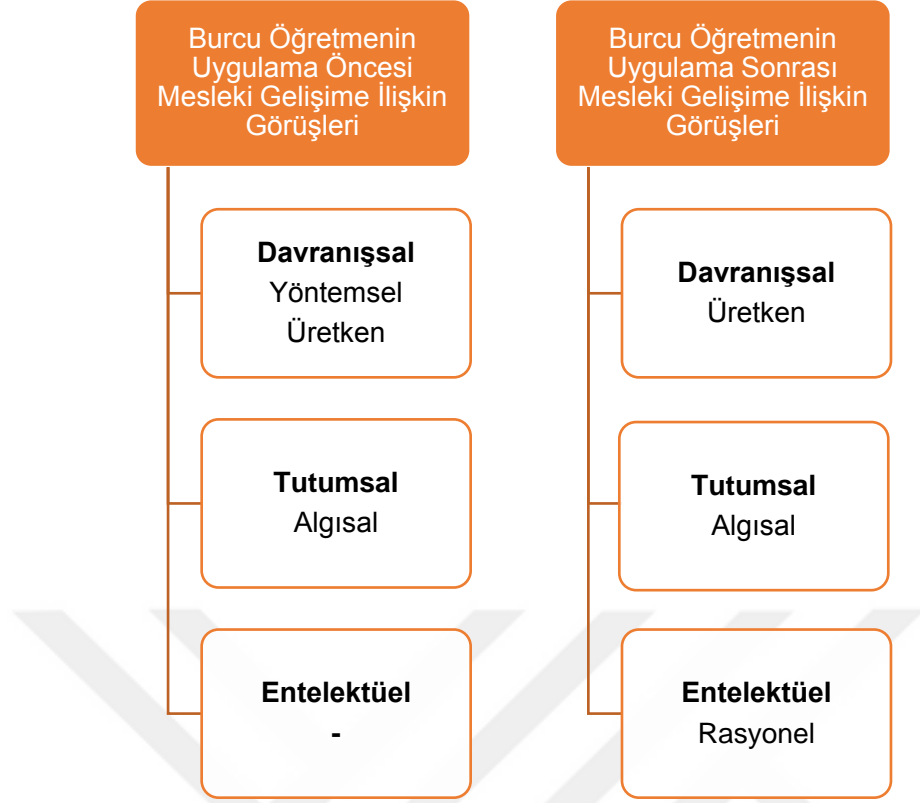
Burcu Öğretmenin Uygulama Öncesi Mesleki Gelişime İlişkin Görüşleri

**Davranışsal**
Yöntemsel
Üretken

**Tutumsal**
Algısal

**Entelektüel**
-

Burcu Öğretmenin Uygulama Sonrası Mesleki Gelişime İlişkin Görüşleri

**Davranışsal**
Üretken

**Tutumsal**
Algısal

**Entelektüel**
Rasyonel